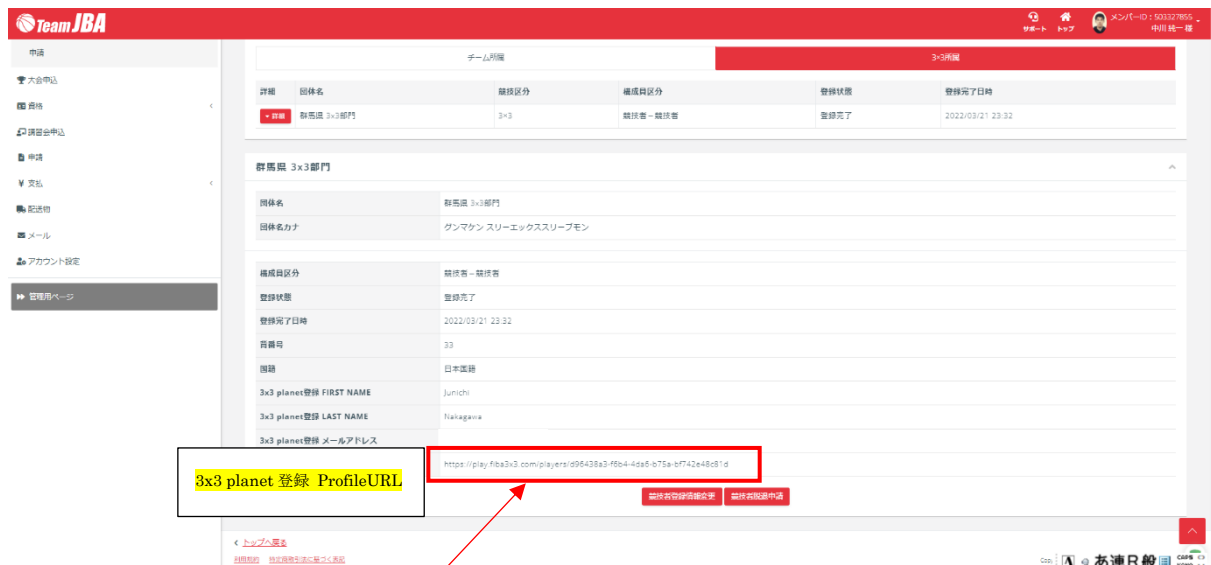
Team JBA

サポート トップ メンバーID：503327855 中川 純一 様

申請
大会申込
資格
講習会申込
申請
支払
配送物
メール
アカウント設定
管理用ページ

チーム所属 | 3×3所属

| 詳細 | 団体名 | 競技区分 | 構成員区分 | 登録状態 | 登録完了日時 |
|---|---|---|---|---|---|
| + 詳細 | 群馬県 3x3部門 | 3×3 | 競技者－競技者 | 登録完了 | 2022/03/21 23:32 |

群馬県 3x3部門

| 団体名 | 群馬県 3x3部門 |
|---|---|
| 団体名カナ | グンマケン スリーエックススリーブモン |

| 構成員区分 | 競技者－競技者 |
|---|---|
| 登録状態 | 登録完了 |
| 登録完了日時 | 2022/03/21 23:32 |
| 背番号 | 33 |
| 国籍 | 日本国籍 |
| 3x3 planet登録 FIRST NAME | Junichi |
| 3x3 planet登録 LAST NAME | Nakagawa |
| 3x3 planet登録 メールアドレス | |
| | https://play.fiba3x3.com/players/d96438a3-f6b4-4da6-b75a-bf742e48c81d |

3x3 planet 登録 ProfileURL

競技者登録情報変更 競技者脱退申請

＜ トップへ戻る

利用規約 特定商取引法に基づく表記